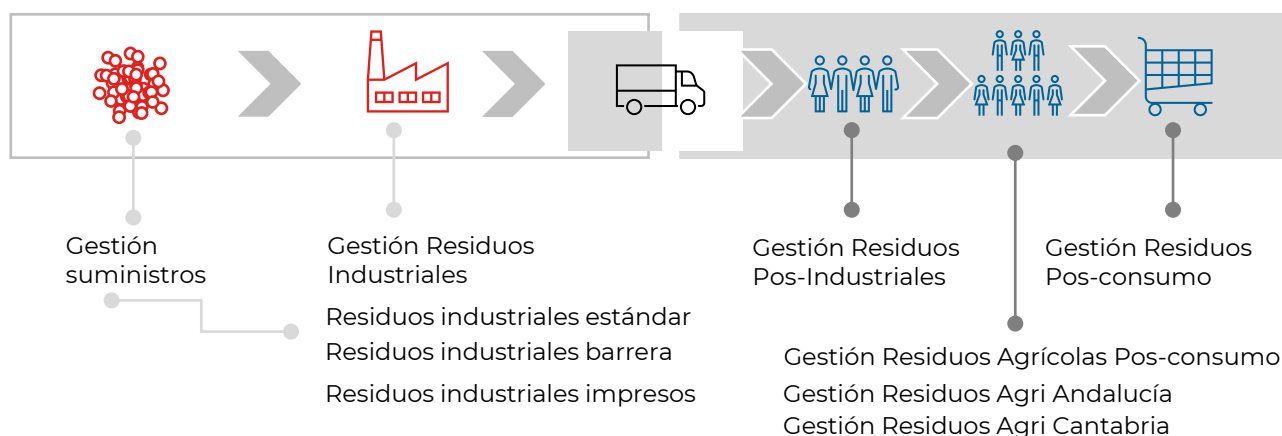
Gestión suministros

Gestión Residuos Industriales

Residuos industriales estándar

Residuos industriales barrera

Residuos industriales impresos

Gestión Residuos Pos-Industriales

Gestión Residuos Pos-consumo

Gestión Residuos Agrícolas Pos-consumo

Gestión Residuos Agri Andalucía

Gestión Residuos Agri Cantabria